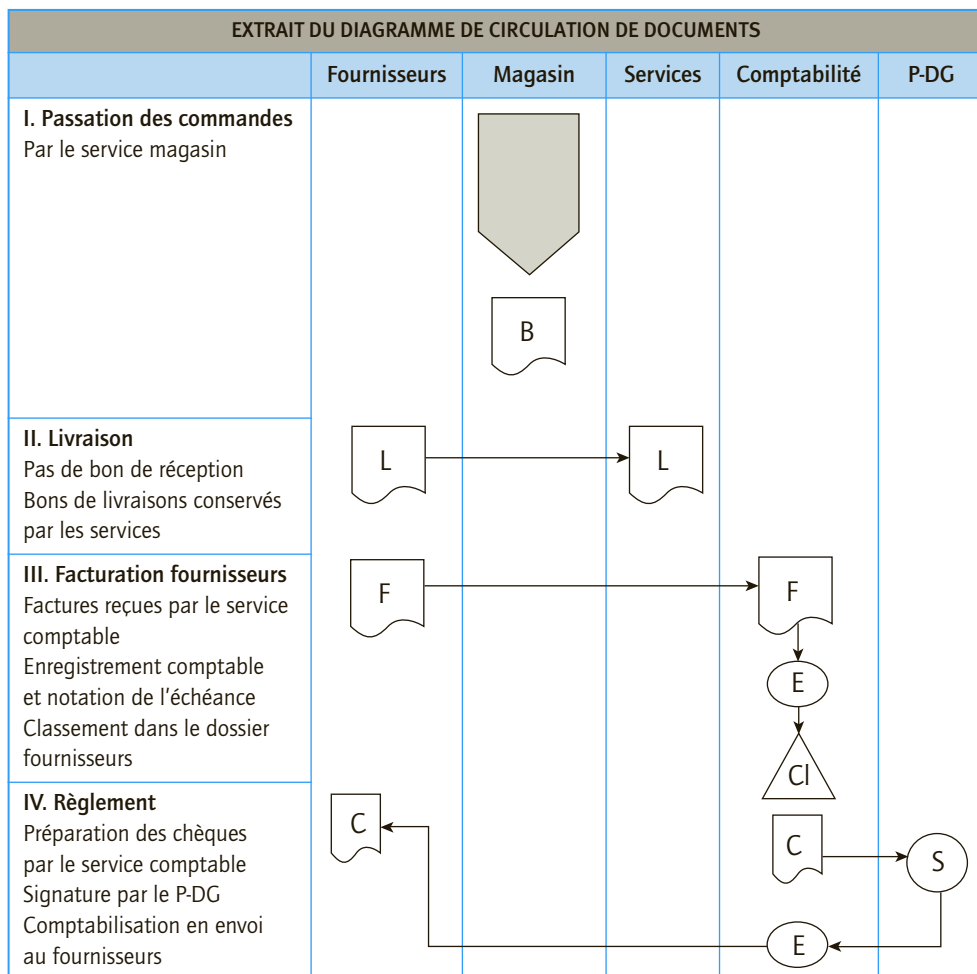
EXTRAIT DU DIAGRAMME DE CIRCULATION DE DOCUMENTS

| | Fournisseurs | Magasin | Services | Comptabilité | P-DG |
|---|---|---|---|---|---|
| **I. Passation des commandes** Par le service magasin | | B | | | |
| **II. Livraison** Pas de bon de réception Bons de livraisons conservés par les services | L | | L | | |
| **III. Facturation fournisseurs** Factures reçues par le service comptable Enregistrement comptable et notation de l'échéance Classement dans le dossier fournisseurs | F | | | F E Cl | |
| **IV. Règlement** Préparation des chèques par le service comptable Signature par le P-DG Comptabilisation en envoi au fournisseurs | C | | | C E | S |